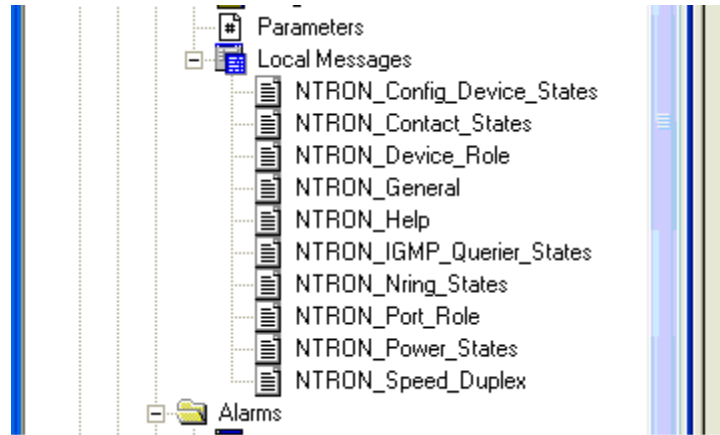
Parameters
Local Messages
NTRON_Config_Device_States
NTRON_Contact_States
NTRON_Device_Role
NTRON_General
NTRON_Help
NTRON_IGMP_Querier_States
NTRON_Nring_States
NTRON_Port_Role
NTRON_Power_States
NTRON_Speed_Duplex
Alarms